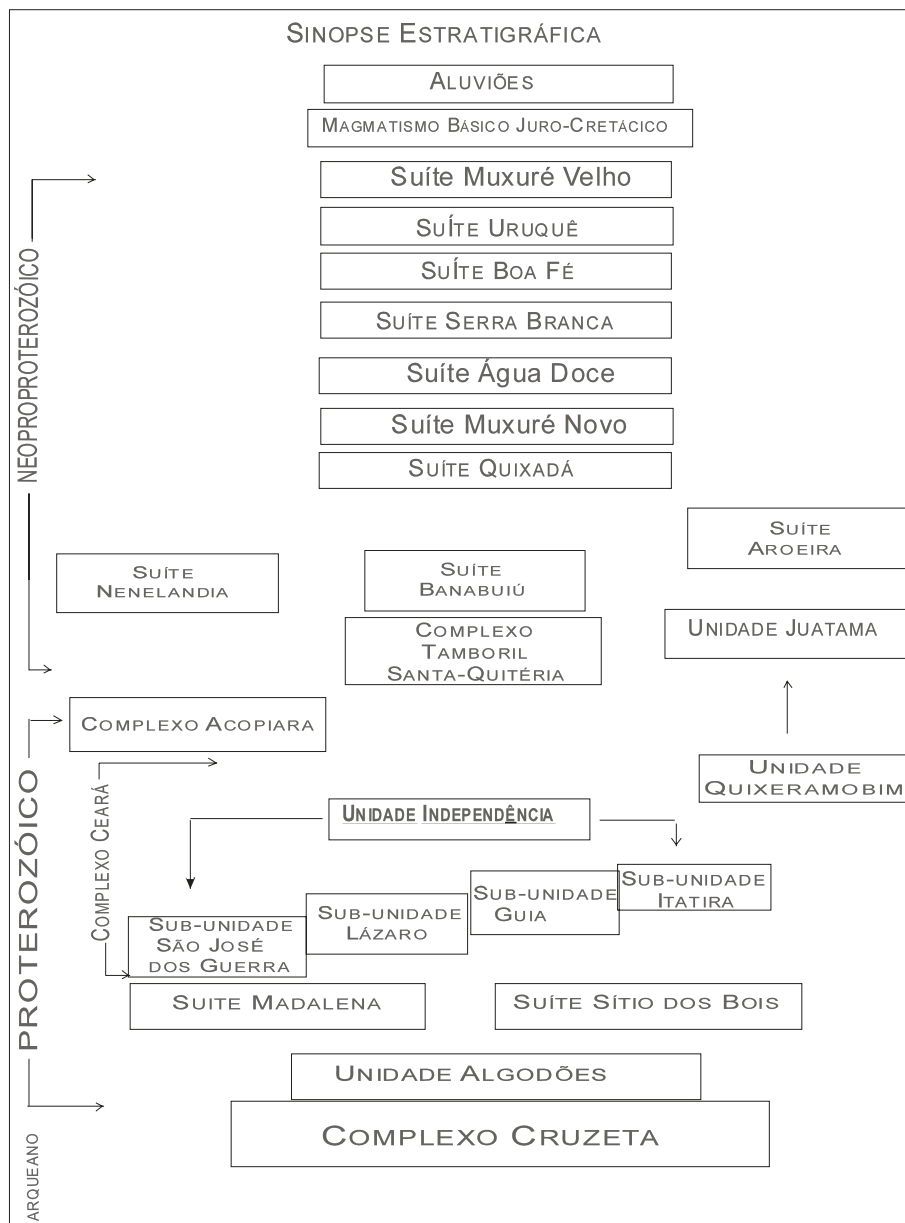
SINOPSE ESTRATIGRÁFICA

ALUVIÕES

MAGMATISMO BÁSICO JURO-CRETÁCICO

Suíte Muxuré Velho

SUÍTE URUQUÊ

SUÍTE BOA FÉ

SUÍTE SERRA BRANCA

Suíte Água Doce

Suíte Muxuré Novo

SUÍTE QUIXADÁ

NEOPROPROTEROZÓICO

SUÍTE AROEIRA

SUÍTE NENELANDIA

SUÍTE BANABUIÚ

UNIDADE JUATAMA

COMPLEXO TAMBORIL SANTA-QUITÉRIA

COMPLEXO ACOPIARA

UNIDADE QUIXERAMOBIM

COMPLEXO CEARÁ

UNIDADE INDEPENDÊNCIA

PROTEROZÓICO

SUB-UNIDADE ITATIRA

SUB-UNIDADE GUIA

SUB-UNIDADE LÁZARO

SUB-UNIDADE SÃO JOSÉ DOS GUERRA

SUITE MADALENA

SUÍTE SÍTIO DOS BOIS

UNIDADE ALGODÕES

COMPLEXO CRUZETA

ARQUEANO